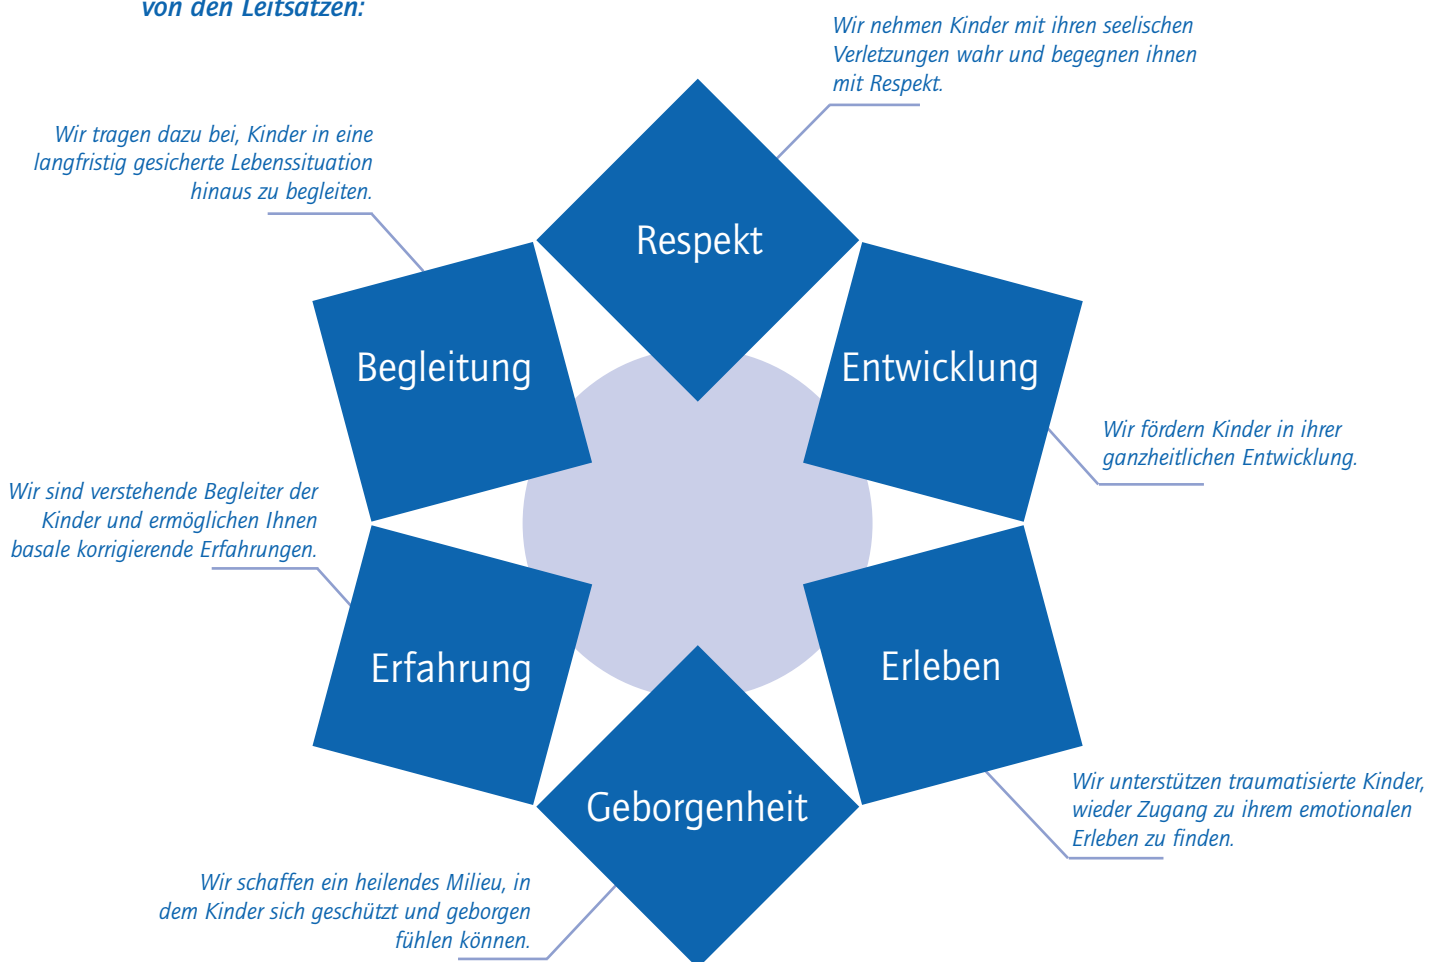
von den Leitsätzen:

Wir nehmen Kinder mit ihren seelischen Verletzungen wahr und begegnen ihnen mit Respekt.

Wir tragen dazu bei, Kinder in eine langfristig gesicherte Lebenssituation hinaus zu begleiten.

Respekt

Begleitung

Entwicklung

Wir fördern Kinder in ihrer ganzheitlichen Entwicklung.

Wir sind verstehende Begleiter der Kinder und ermöglichen Ihnen basale korrigierende Erfahrungen.

Erfahrung

Erleben

Geborgenheit

Wir unterstützen traumatisierte Kinder, wieder Zugang zu ihrem emotionalen Erleben zu finden.

Wir schaffen ein heilendes Milieu, in dem Kinder sich geschützt und geborgen fühlen können.